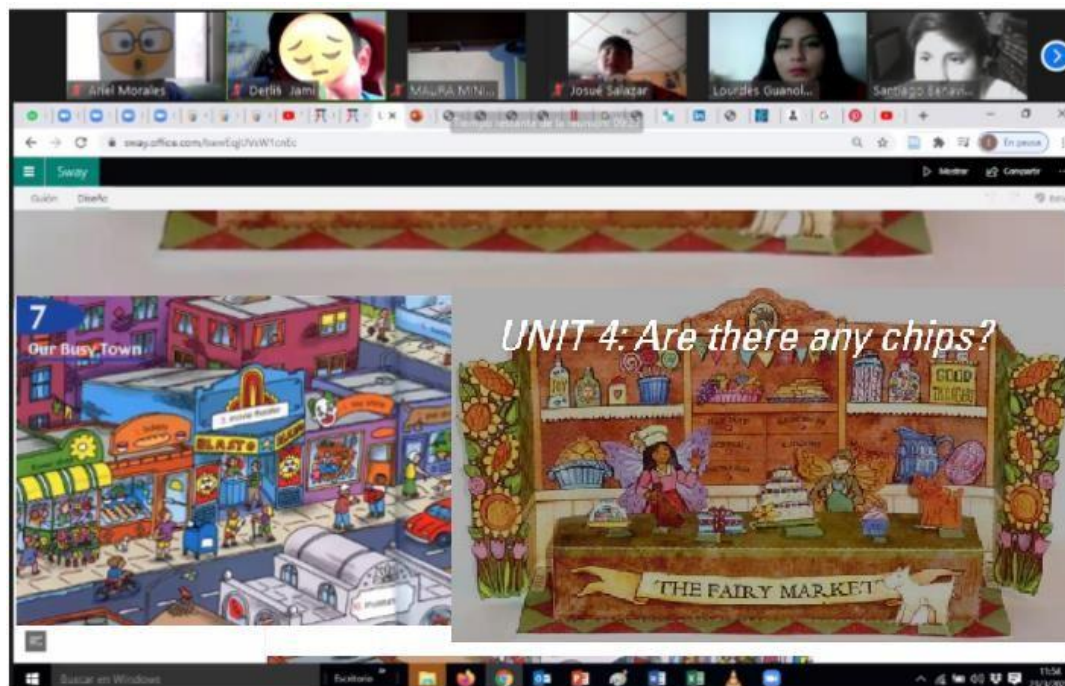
Ariel Morales
Derlis Jami
MAURA MINI...
Josué Salazar
Lourdes Guanol...
Santiago Benavi...

sway.office.com/bwwEqjUVsW1cnEc

En pausa

Sway

Mostrar
Compartir

Guión
Diseño

7
Our Busy Town

UNIT 4: Are there any chips?

THE FAIRY MARKET

Buscar en Windows
Escritorio
11:54